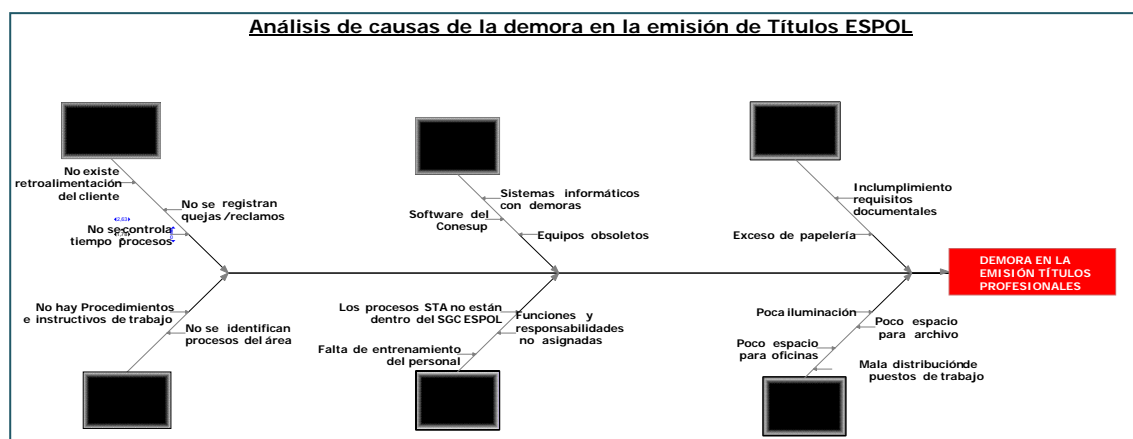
Análisis de causas de la demora en la emisión de Títulos ESPOL

No existe retroalimentación del cliente

No se registran quejas /reclamos

No se controla tiempo procesos

Sistemas informáticos con demoras

Software del Conesup

Equipos obsoletos

Inclumplimiento requisitos documentales

Exceso de papelería

DEMORA EN LA EMISIÓN TÍTULOS PROFESIONALES

No hay Procedimientos e instructivos de trabajo

No se identifican procesos del área

Los procesos STA no están dentro del SGC ESPOL

Funciones y responsabilidades no asignadas

Falta de entrenamiento del personal

Poca iluminación

Poco espacio para archivo

Poco espacio para oficinas

Mala distribuciónde puestos de trabajo